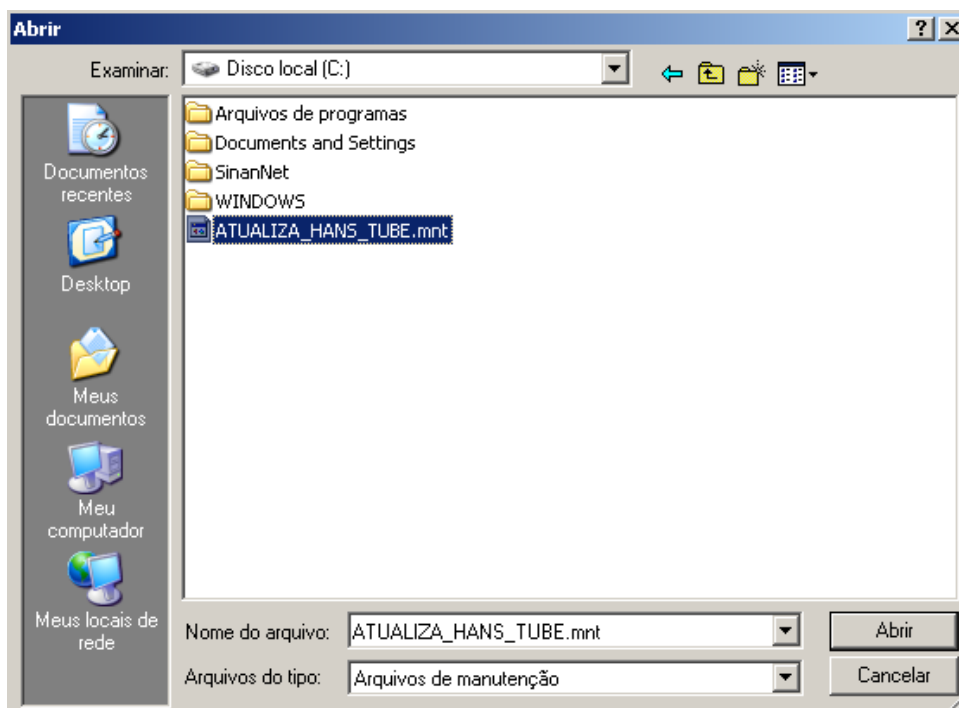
Abrir

?

X

Examinar: Disco local (C:)

Documentos recentes

Desktop

Meus documentos

Meu computador

Meus locais de rede

Arquivos de programas

Documents and Settings

SinanNet

WINDOWS

ATUALIZA_HANS_TUBE.mnt

Nome do arquivo: ATUALIZA_HANS_TUBE.mnt

Arquivos do tipo: Arquivos de manutenção

Abrir

Cancelar